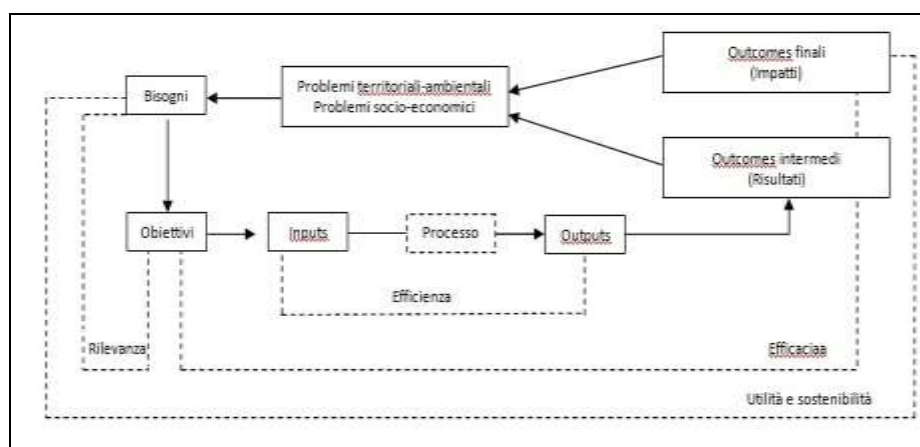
Outcomes finali
(Impatti)

Bisogni

Problemi territoriali-ambientali
Problemi socio-economici

Outcomes intermedi
(Risultati)

Obiettivi

Inputs

Processo

Outputs

Efficienza

Rilevanza

Efficaciaa

Utilità e sostenibilità